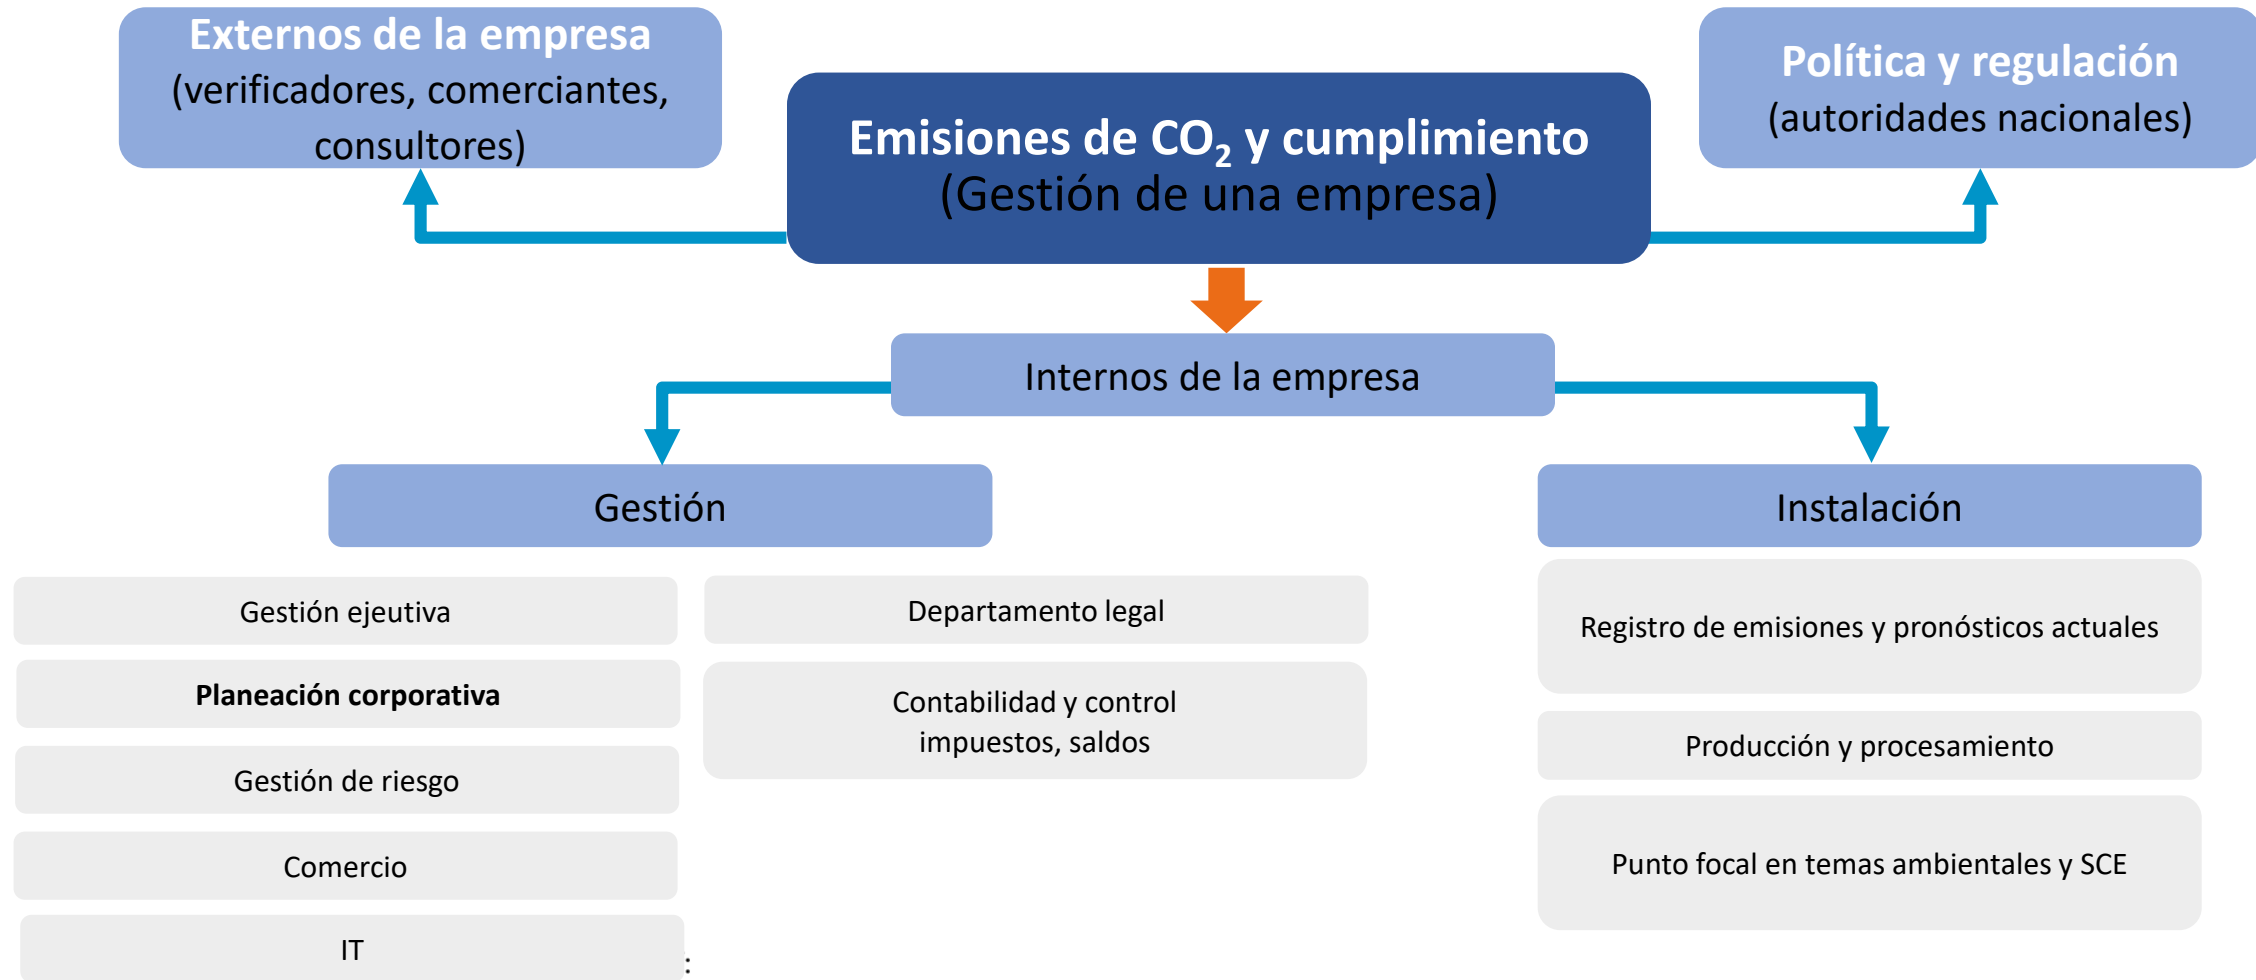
Externos de la empresa
(verificadores, comerciantes, consultores)

Emisiones de $CO_2$ y cumplimiento
(Gestión de una empresa)

Política y regulación
(autoridades nacionales)

Internos de la empresa

Gestión

Instalación

Gestión ejeutiva

Planeación corporativa

Gestión de riesgo

Comercio

IT

Departamento legal

Contabilidad y control impuestos, saldos

Registro de emisiones y pronósticos actuales

Producción y procesamiento

Punto focal en temas ambientales y SCE